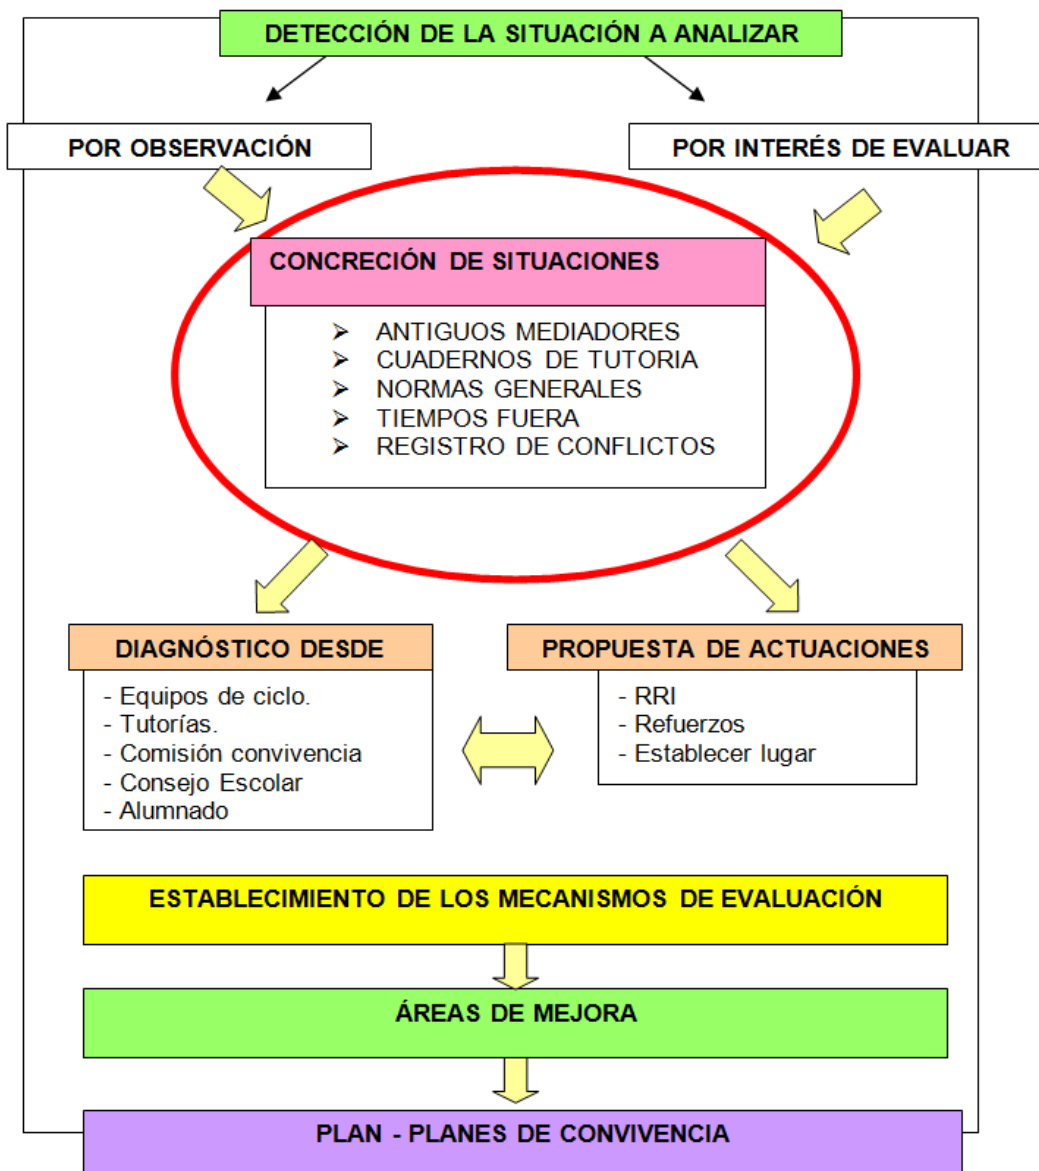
DETECCIÓN DE LA SITUACIÓN A ANALIZAR

POR OBSERVACIÓN

POR INTERÉS DE EVALUAR

CONCRECIÓN DE SITUACIONES

➢ ANTIGUOS MEDIADORES
➢ CUADERNOS DE TUTORIA
➢ NORMAS GENERALES
➢ TIEMPOS FUERA
➢ REGISTRO DE CONFLICTOS

DIAGNÓSTICO DESDE

- Equipos de ciclo.
- Tutorías.
- Comisión convivencia
- Consejo Escolar
- Alumnado

PROPUESTA DE ACTUACIONES

- RRI
- Refuerzos
- Establecer lugar

ESTABLECIMIENTO DE LOS MECANISMOS DE EVALUACIÓN

ÁREAS DE MEJORA

PLAN - PLANES DE CONVIVENCIA